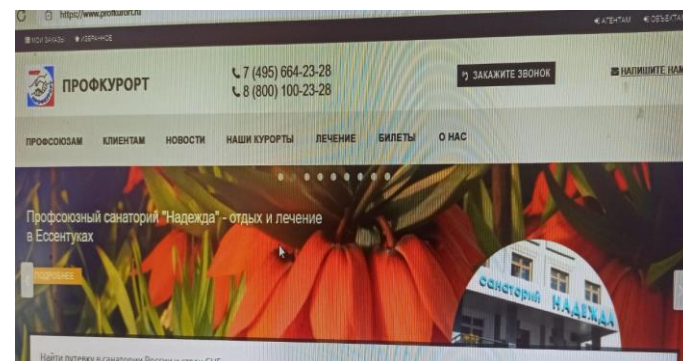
https://www.profkurort.ru

АГЕНТАМ ОБЪЕКТАМ

МОИ ЗАКАЗЫ ИЗБРАННОЕ

ПРОФКУРОРТ

7 (495) 664-23-28
8 (800) 100-23-28

ЗАКАЖИТЕ ЗВОНОК

НАПИШИТЕ НАМ

ПРОФСОЮЗАМ КЛИЕНТАМ НОВОСТИ НАШИ КУРОРТЫ ЛЕЧЕНИЕ БИЛЕТЫ О НАС

Профсоюзный санаторий "Надежда" - отдых и лечение в Ессентуках

ПОДРОБНЕЕ

Санаторий НАДЕЖДА

Найти путевку в санатории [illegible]